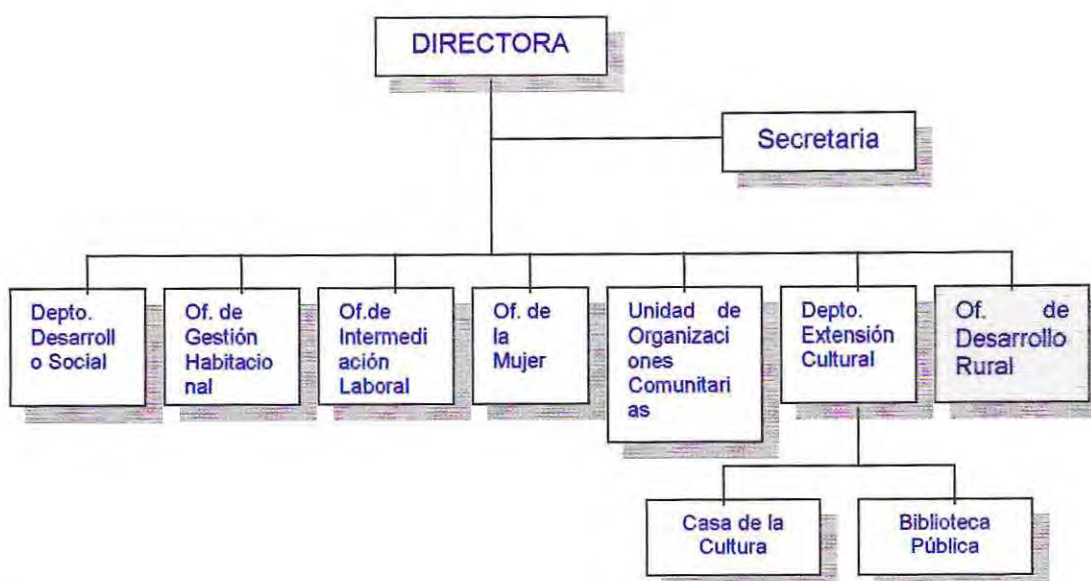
DIRECTORA

Secretaria

Depto. Desarrollo Social

Of. de Gestión Habitacional

Of.de Intermediación Laboral

Of. de la Mujer

Unidad de Organizaciones Comunitarias

Depto. Extensión Cultural

Of. de Desarrollo Rural

Casa de la Cultura

Biblioteca Pública